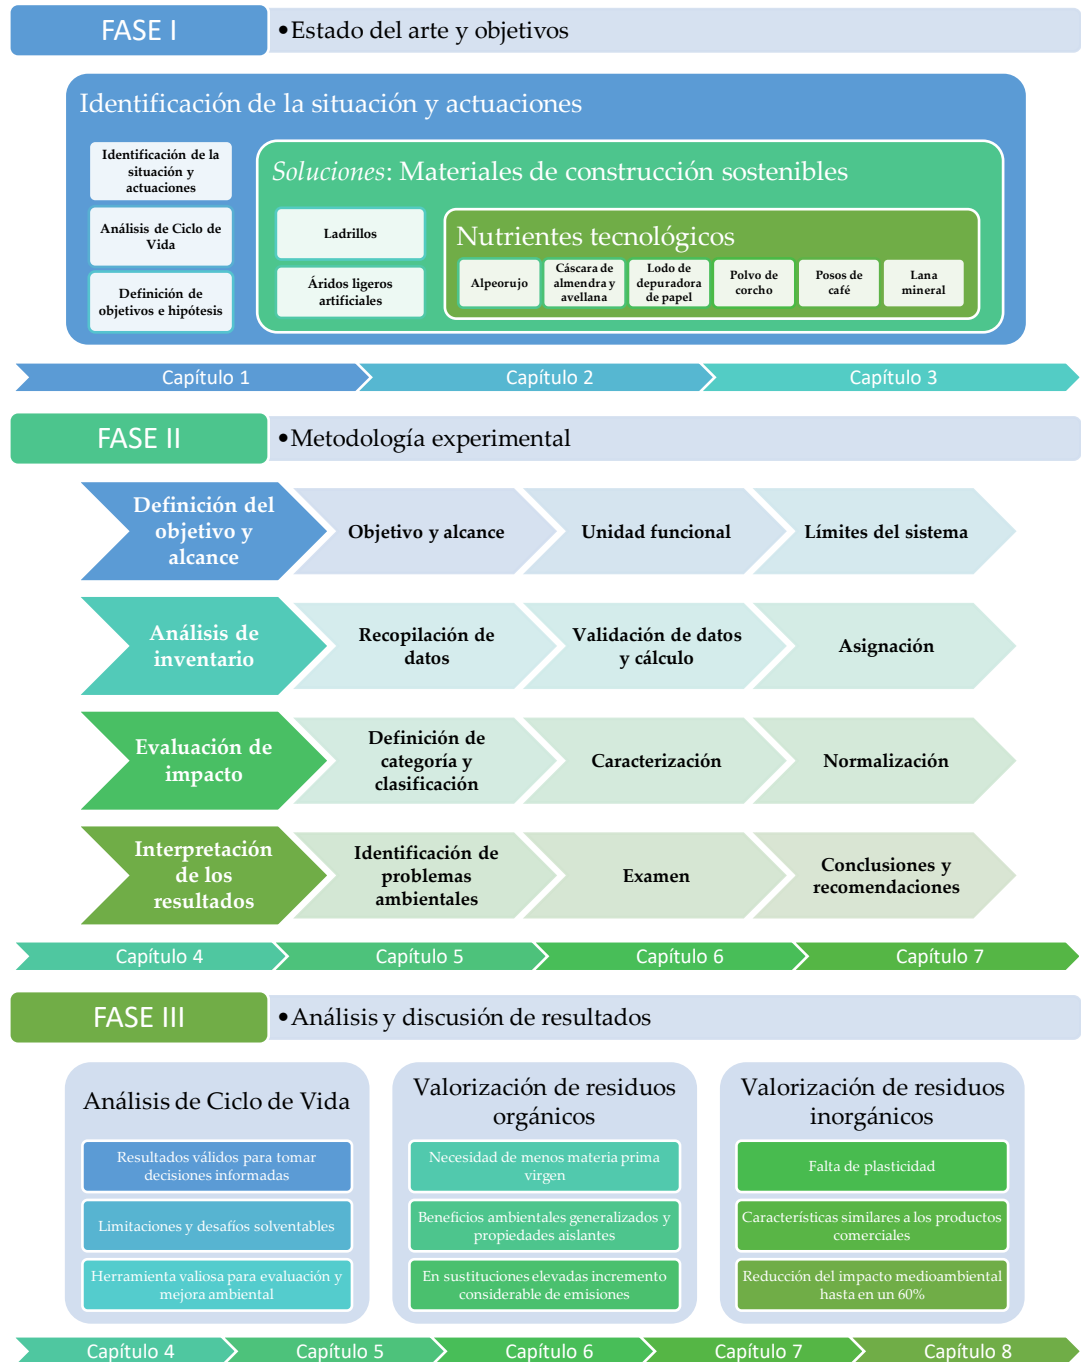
FASE I
•Estado del arte y objetivos

Identificación de la situación y actuaciones

Identificación de la situación y actuaciones
Análisis de Ciclo de Vida
Definición de objetivos e hipótesis

Soluciones: Materiales de construcción sostenibles

Ladrillos
Áridos ligeros artificiales

Nutrientes tecnológicos

Alpeorujo
Cáscara de almendra y avellana
Lodo de depuradora de papel
Polvo de corcho
Posos de café
Lana mineral

Capítulo 1
Capítulo 2
Capítulo 3

FASE II
•Metodología experimental

Definición del objetivo y alcance
Objetivo y alcance
Unidad funcional
Límites del sistema

Análisis de inventario
Recopilación de datos
Validación de datos y cálculo
Asignación

Evaluación de impacto
Definición de categoría y clasificación
Caracterización
Normalización

Interpretación de los resultados
Identificación de problemas ambientales
Examen
Conclusiones y recomendaciones

Capítulo 4
Capítulo 5
Capítulo 6
Capítulo 7

FASE III
•Análisis y discusión de resultados

Análisis de Ciclo de Vida
Resultados válidos para tomar decisiones informadas
Limitaciones y desafíos solventables
Herramienta valiosa para evaluación y mejora ambiental

Valorización de residuos orgánicos
Necesidad de menos materia prima virgen
Beneficios ambientales generalizados y propiedades aislantes
En sustituciones elevadas incremento considerable de emisiones

Valorización de residuos inorgánicos
Falta de plasticidad
Características similares a los productos comerciales
Reducción del impacto medioambiental hasta en un 60%

Capítulo 4
Capítulo 5
Capítulo 6
Capítulo 7
Capítulo 8